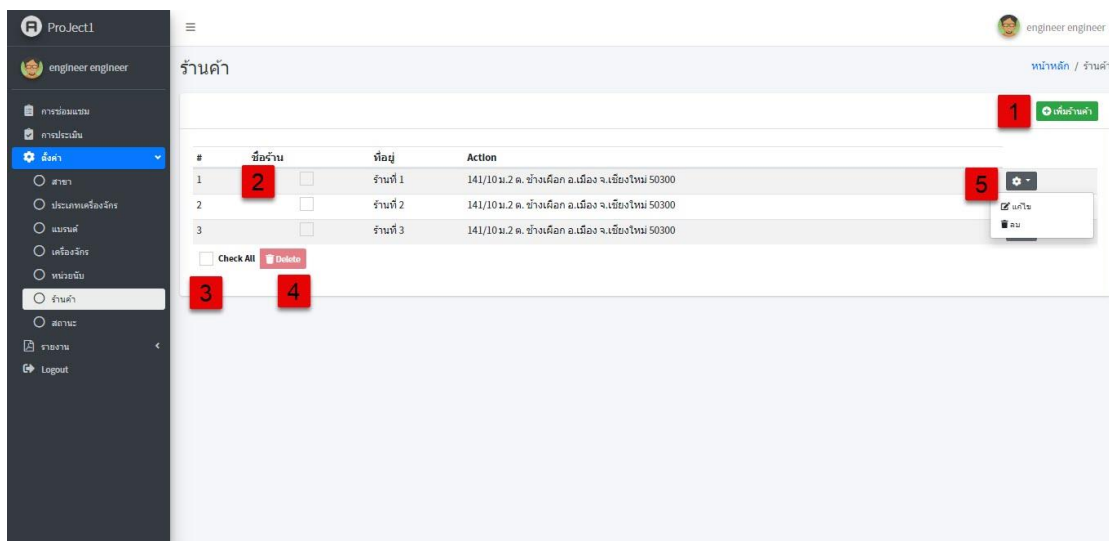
ProJect1

engineer engineer

การซ่อมแซม
การประเมิน
ตั้งค่า
สาขา
ประเภทเครื่องจักร
แบรนด์
เครื่องจักร
หน่วยนับ
ร้านค้า
สถานะ
รายงาน
Logout

≡

engineer engineer

ร้านค้า

หน้าหลัก / ร้านค้

1

เพิ่มร้านค้า

| # | ชื่อร้าน | ที่อยู่ | Action |
|---|---|---|---|
| 1 | | ร้านที่ 1 | 141/10 ม.2 ต. ช้างเผือก อ.เมือง จ.เชียงใหม่ 50300 |
| 2 | | ร้านที่ 2 | 141/10 ม.2 ต. ช้างเผือก อ.เมือง จ.เชียงใหม่ 50300 |
| 3 | | ร้านที่ 3 | 141/10 ม.2 ต. ช้างเผือก อ.เมือง จ.เชียงใหม่ 50300 |

2

5

แก้ไข
ลบ

Check All
Delete

3
4